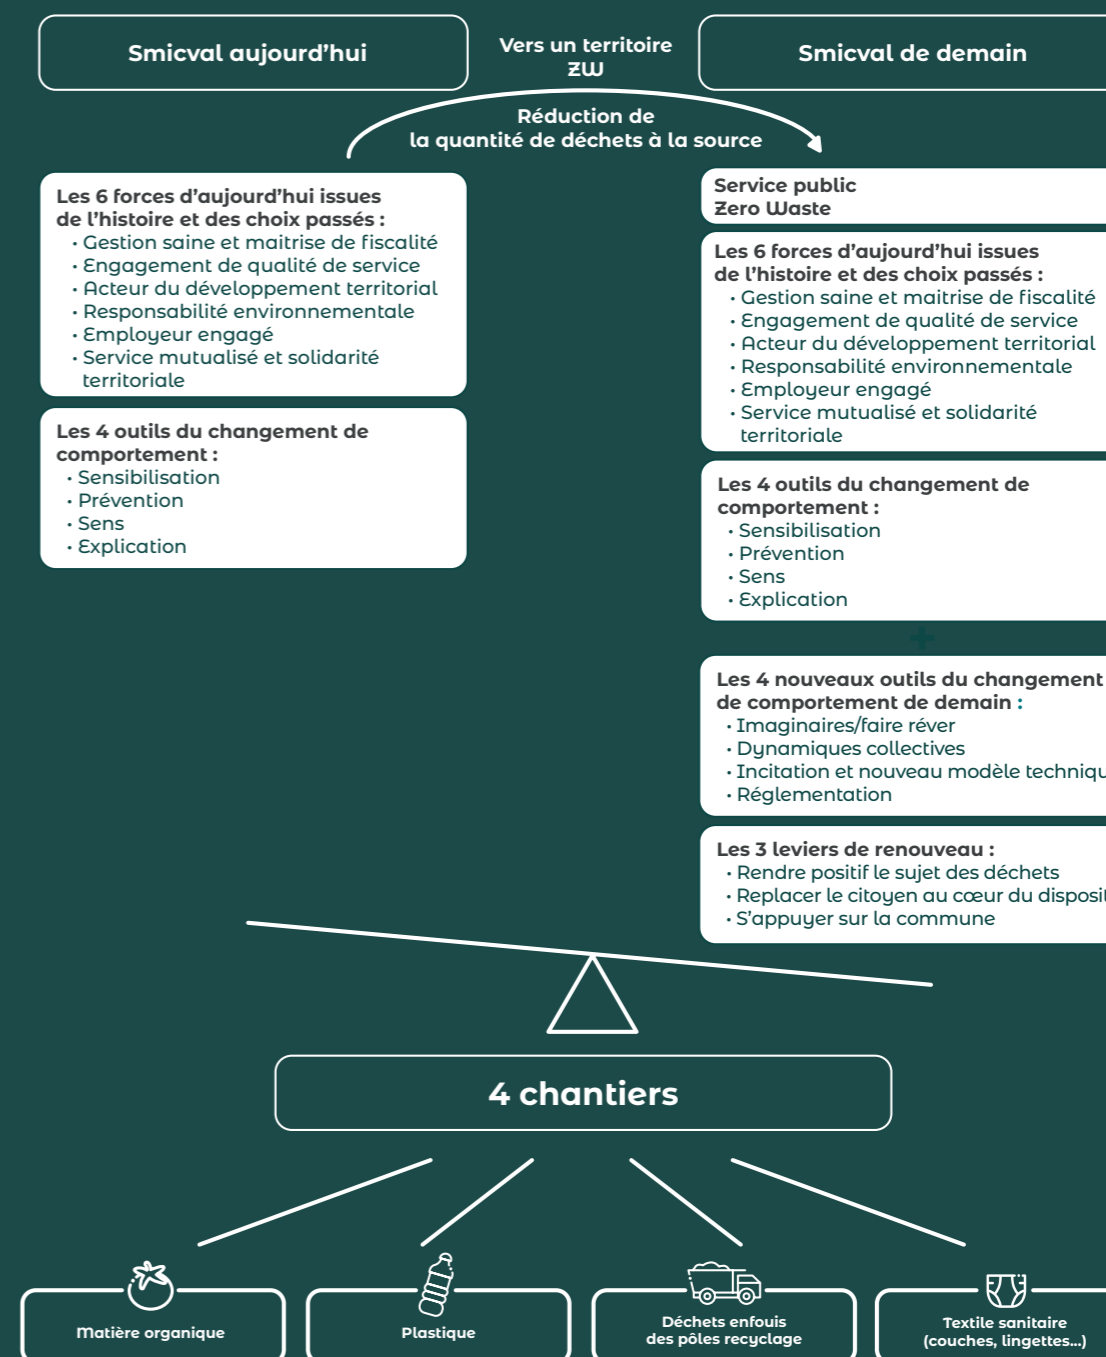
Smicval aujourd'hui

Vers un territoire ZW

Smicval de demain

Réduction de la quantité de déchets à la source

Les 6 forces d'aujourd'hui issues de l'histoire et des choix passés :
• Gestion saine et maitrise de fiscalité
• Engagement de qualité de service
• Acteur du développement territorial
• Responsabilité environnementale
• Employeur engagé
• Service mutualisé et solidarité territoriale

Les 4 outils du changement de comportement :
• Sensibilisation
• Prévention
• Sens
• Explication

Service public Zero Waste

Les 6 forces d'aujourd'hui issues de l'histoire et des choix passés :
• Gestion saine et maitrise de fiscalité
• Engagement de qualité de service
• Acteur du développement territorial
• Responsabilité environnementale
• Employeur engagé
• Service mutualisé et solidarité territoriale

Les 4 outils du changement de comportement :
• Sensibilisation
• Prévention
• Sens
• Explication

+

Les 4 nouveaux outils du changement de comportement de demain :
• Imaginaires/faire réver
• Dynamiques collectives
• Incitation et nouveau modèle techniqu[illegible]
• Réglementation

Les 3 leviers de renouveau :
• Rendre positif le sujet des déchets
• Replacer le citoyen au cœur du disposit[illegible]
• S'appuyer sur la commune

4 chantiers

Matière organique

Plastique

Déchets enfouis des pôles recyclage

Textile sanitaire (couches, lingettes...)